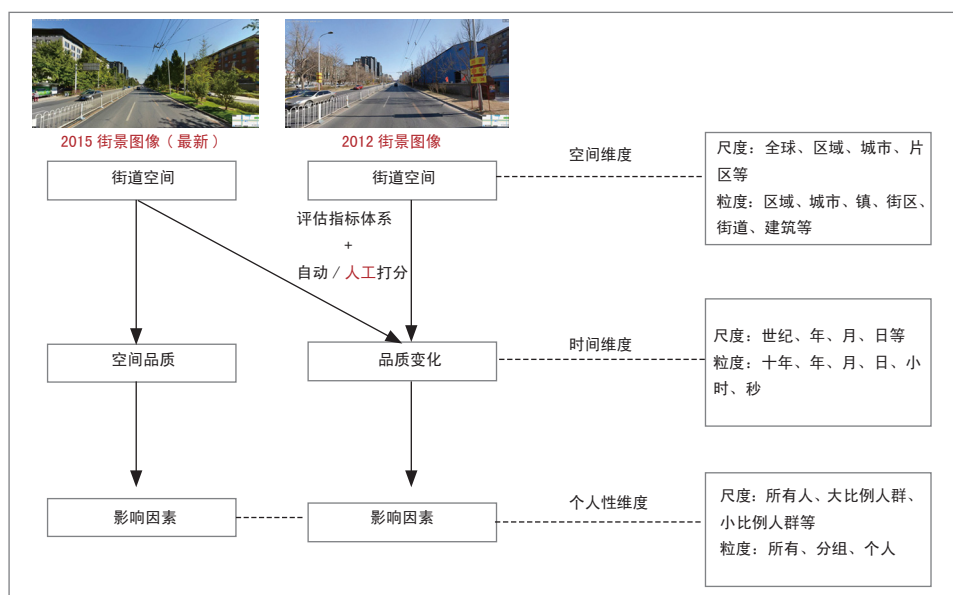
2015 街景图像（最新）

2012 街景图像

街道空间

街道空间

空间维度

尺度：全球、区域、城市、片区等
粒度：区域、城市、镇、街区、街道、建筑等

评估指标体系
+
自动／人工打分

空间品质

品质变化

时间维度

尺度：世纪、年、月、日等
粒度：十年、年、月、日、小时、秒

影响因素

影响因素

个人性维度

尺度：所有人、大比例人群、小比例人群等
粒度：所有、分组、个人